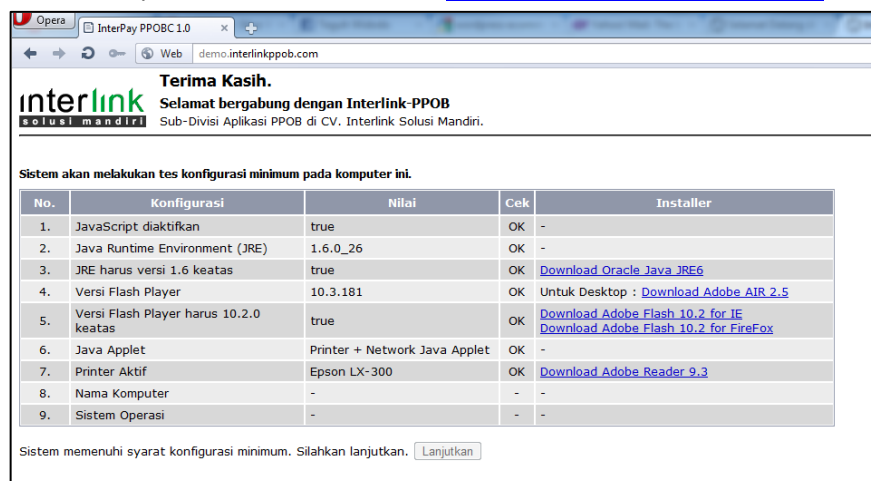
Opera | InterPay PPOBC 1.0 ×

Web demo.interlinkppob.com

interlink
solusi mandiri

Terima Kasih.

Selamat bergabung dengan Interlink-PPOB

Sub-Divisi Aplikasi PPOB di CV. Interlink Solusi Mandiri.

Sistem akan melakukan tes konfigurasi minimum pada komputer ini.

| No. | Konfigurasi | Nilai | Cek | Installer |
|---|---|---|---|---|
| 1. | JavaScript diaktifkan | true | OK | - |
| 2. | Java Runtime Environment (JRE) | 1.6.0_26 | OK | - |
| 3. | JRE harus versi 1.6 keatas | true | OK | Download Oracle Java JRE6 |
| 4. | Versi Flash Player | 10.3.181 | OK | Untuk Desktop : Download Adobe AIR 2.5 |
| 5. | Versi Flash Player harus 10.2.0 keatas | true | OK | Download Adobe Flash 10.2 for IE Download Adobe Flash 10.2 for FireFox |
| 6. | Java Applet | Printer + Network Java Applet | OK | - |
| 7. | Printer Aktif | Epson LX-300 | OK | Download Adobe Reader 9.3 |
| 8. | Nama Komputer | - | - | - |
| 9. | Sistem Operasi | - | - | - |

Sistem memenuhi syarat konfigurasi minimum. Silahkan lanjutkan. Lanjutkan